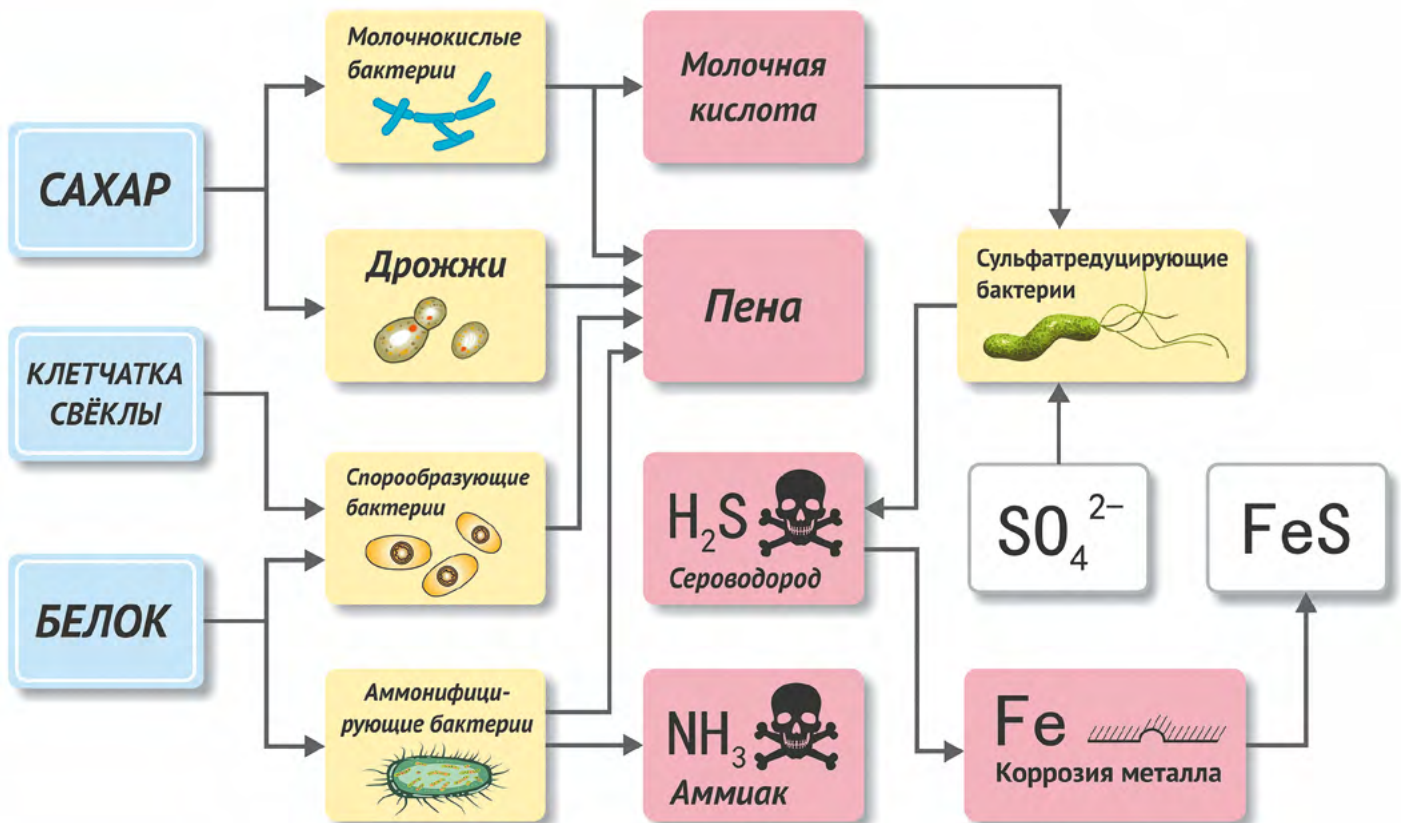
САХАР

КЛЕТЧАТКА СВЁКЛЫ

БЕЛОК

Молочнокислые бактерии

Дрожжи

Спорообразующие бактерии

Аммонифицирующие бактерии

Молочная кислота

Пена

$H_2S$
Сероводород

$NH_3$
Аммиак

Сульфатредуцирующие бактерии

$SO_4^{2-}$

FeS

Fe
Коррозия металла